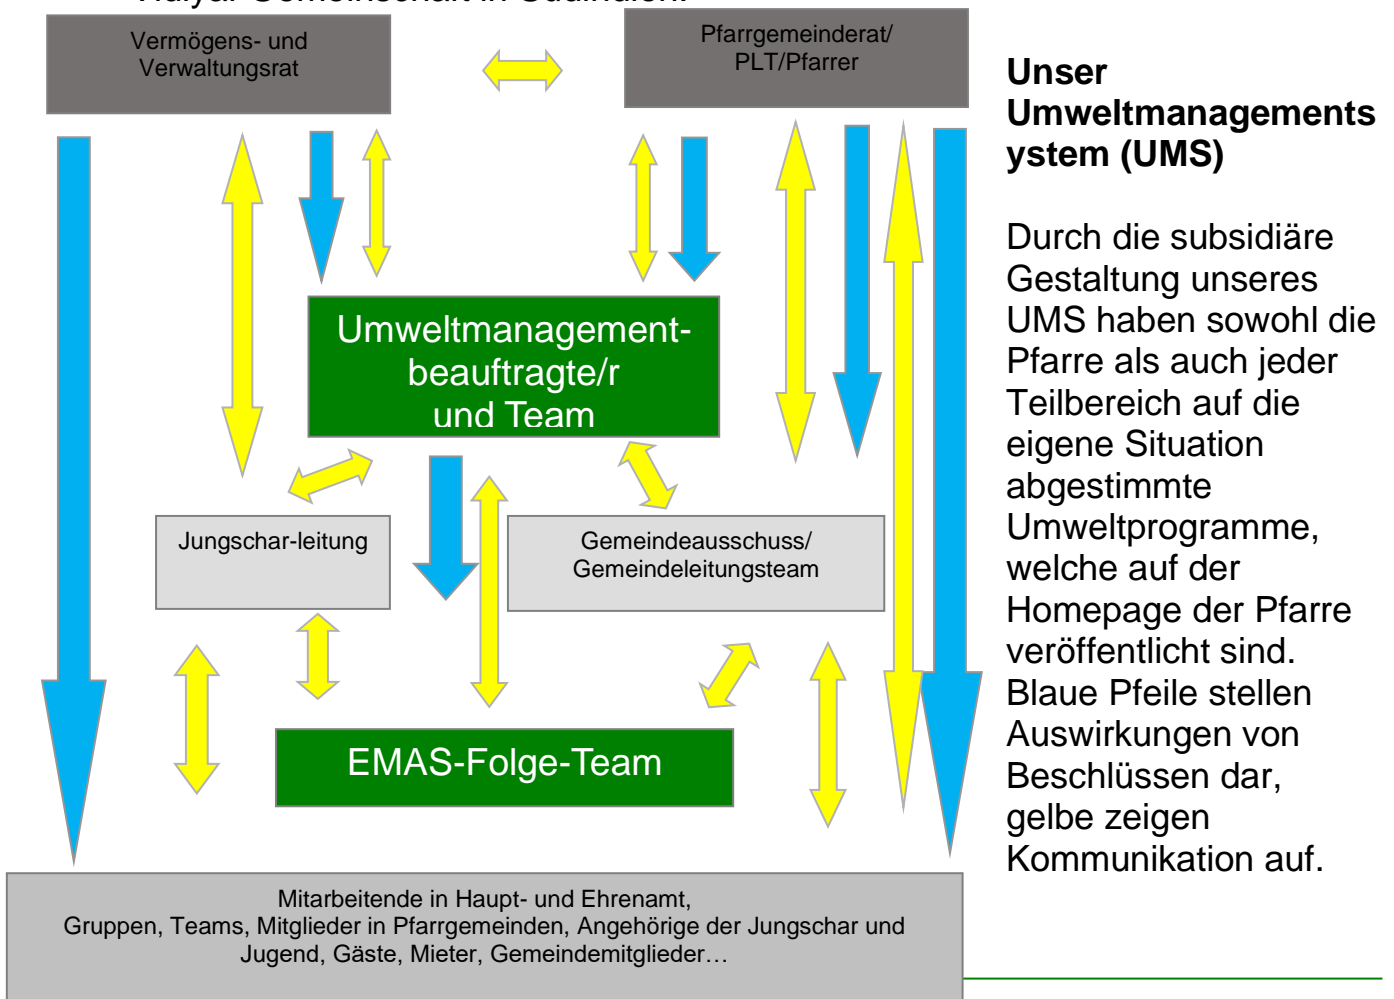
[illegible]

Vermögens- und Verwaltungsrat

Pfarrgemeinderat/ PLT/Pfarrer

Umweltmanagement-beauftragte/r und Team

Jungschar-leitung

Gemeindeausschuss/ Gemeindeleitungsteam

EMAS-Folge-Team

Mitarbeitende in Haupt- und Ehrenamt, Gruppen, Teams, Mitglieder in Pfarrgemeinden, Angehörige der Jungschar und Jugend, Gäste, Mieter, Gemeindemitglieder…

**Unser Umweltmanagementsystem (UMS)**

Durch die subsidiäre Gestaltung unseres UMS haben sowohl die Pfarre als auch jeder Teilbereich auf die eigene Situation abgestimmte Umweltprogramme, welche auf der Homepage der Pfarre veröffentlicht sind. Blaue Pfeile stellen Auswirkungen von Beschlüssen dar, gelbe zeigen Kommunikation auf.